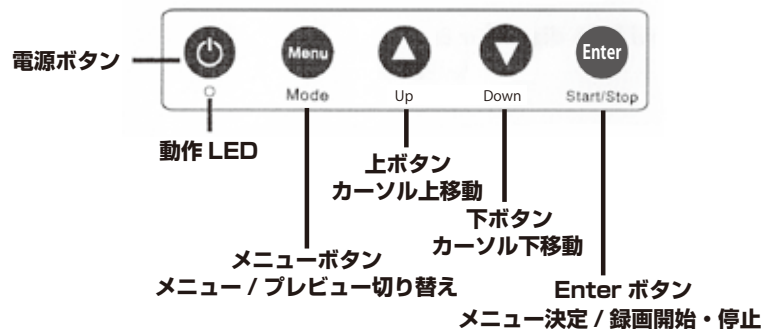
電源ボタン

Menu

Enter

Mode

Up

Down

Start/Stop

動作 LED

上ボタン
カーソル上移動

下ボタン
カーソル下移動

メニューボタン
メニュー / プレビュー切り替え

Enter ボタン
メニュー決定 / 録画開始・停止